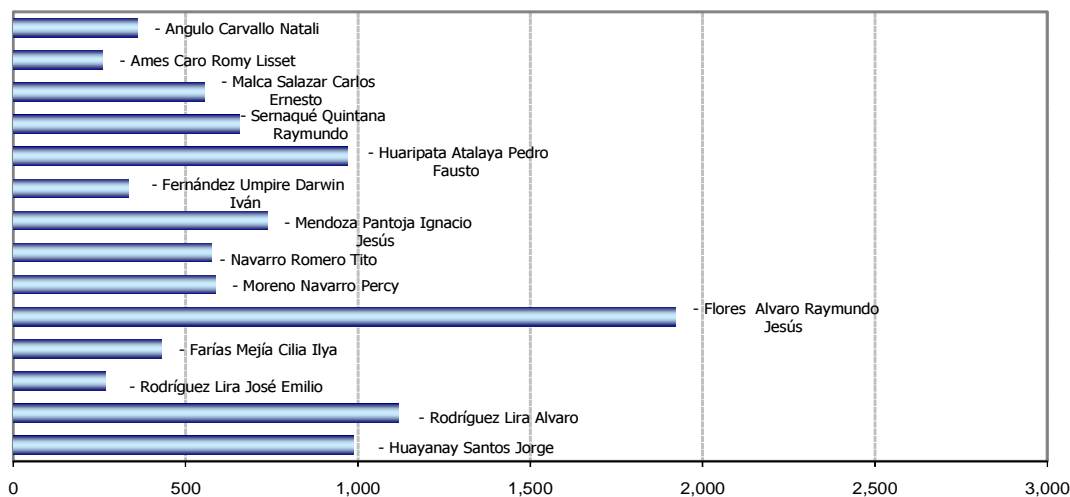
- Angulo Carvallo Natali

- Ames Caro Romy Lisset

- Malca Salazar Carlos Ernesto

- Sernaqué Quintana Raymundo

- Huaripata Atalaya Pedro Fausto

- Fernández Umpire Darwin Iván

- Mendoza Pantoja Ignacio Jesús

- Navarro Romero Tito

- Moreno Navarro Percy

- Flores Alvaro Raymundo Jesús

- Farías Mejía Cilia Ilya

- Rodríguez Lira José Emilio

- Rodríguez Lira Alvaro

- Huayanay Santos Jorge

0 500 1,000 1,500 2,000 2,500 3,000